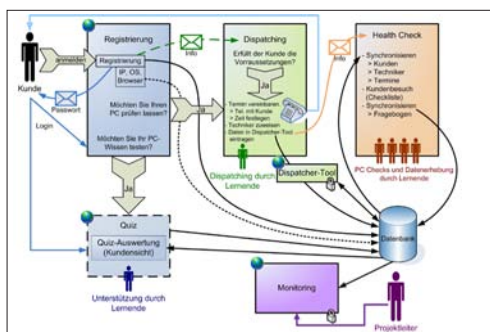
Kunde

anmelden

Passwort

Login

Registrierung

Registrierung

IP, OS, Browser

Möchten Sie Ihren PC prüfen lassen?

Möchten Sie Ihr PC-Wissen testen?

Ja

Ja

Info

Dispatching

Erfüllt der Kunde die Vorraussetzungen?

Ja

Termin vereinbaren
> Tel. mit Kunde
> Zeit festlegen
Techniker zuweisen
Daten in Dispatcher-Tool eintragen

Dispatching durch Lernende

Dispatcher-Tool

Info

Health Check

- Synchronisieren
> Kunden
> Techniker
> Termine
- Kundenbesuch (Checkliste)
- Synchronisieren
> Fragebogen

PC Checks und Datenerhebung durch Lernende

Datenbank

Quiz

Quiz-Auswertung (Kundensicht)

Unterstützung durch Lernende

Monitoring

Projektleiter